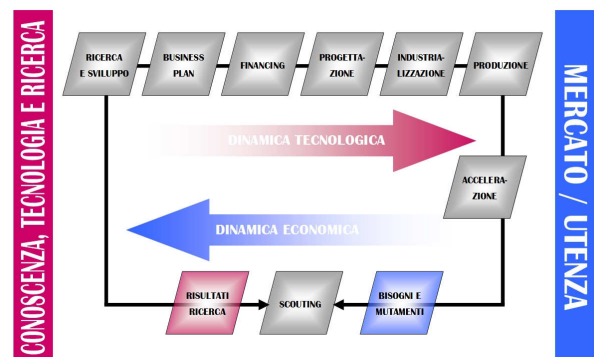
CONOSCENZA, TECNOLOGIA E RICERCA

RICERCA E SVILUPPO

BUSINESS PLAN

FINANCING

PROGETTAZIONE

INDUSTRIALIZZAZIONE

PRODUZIONE

DINAMICA TECNOLOGICA

ACCELERAZIONE

DINAMICA ECONOMICA

RISULTATI RICERCA

SCOUTING

BISOGNI E MUTAMENTI

MERCATO / UTENZA